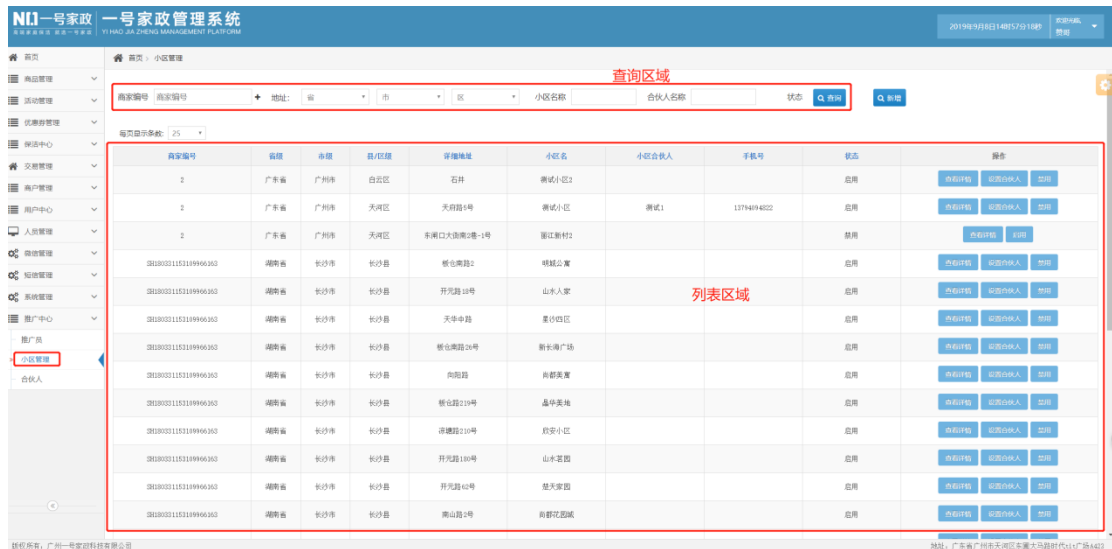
NO.1一号家政 | 一号家政管理系统
YI HAO JIA ZHENG MANAGEMENT PLATFORM

2019年9月8日14时57分18秒 欢迎您 费用

首页
商品管理
活动管理
优惠券管理
保洁中心
交易管理
商户管理
用户中心
人员管理
微信管理
短信管理
系统管理
推广中心
推广员
小区管理
合伙人

首页 › 小区管理

查询区域

商家编号 商家编号 + 地址: 省 市 区 小区名称 合伙人名称 状态 查询 新增

每页显示条数: 25

列表区域

| 商家编号 | 省级 | 市级 | 县/区级 | 详细地址 | 小区名 | 小区合伙人 | 手机号 | 状态 | 操作 |
|---|---|---|---|---|---|---|---|---|---|
| 2 | 广东省 | 广州市 | 白云区 | 石井 | 测试小区2 | | | 启用 | 查看详情 设置合伙人 禁用 |
| 2 | 广东省 | 广州市 | 天河区 | 天府路6号 | 测试小区 | 测试1 | 13794094822 | 启用 | 查看详情 设置合伙人 禁用 |
| 2 | 广东省 | 广州市 | 天河区 | 东莞口大街南2巷-1号 | 丽江新村2 | | | 禁用 | 查看详情 启用 |
| SH180331153109966163 | 湖南省 | 长沙市 | 长沙县 | 板仓南路2 | 明城公寓 | | | 启用 | 查看详情 设置合伙人 禁用 |
| SH180331153109966163 | 湖南省 | 长沙市 | 长沙县 | 开元路18号 | 山水人家 | | | 启用 | 查看详情 设置合伙人 禁用 |
| SH180331153109966163 | 湖南省 | 长沙市 | 长沙县 | 天华中路 | 星沙四区 | | | 启用 | 查看详情 设置合伙人 禁用 |
| SH180331153109966163 | 湖南省 | 长沙市 | 长沙县 | 板仓南路26号 | 新长海广场 | | | 启用 | 查看详情 设置合伙人 禁用 |
| SH180331153109966163 | 湖南省 | 长沙市 | 长沙县 | 向阳路 | 尚都美寓 | | | 启用 | 查看详情 设置合伙人 禁用 |
| SH180331153109966163 | 湖南省 | 长沙市 | 长沙县 | 板仓路219号 | 晶华美地 | | | 启用 | 查看详情 设置合伙人 禁用 |
| SH180331153109966163 | 湖南省 | 长沙市 | 长沙县 | 凉塘路210号 | 启安小区 | | | 启用 | 查看详情 设置合伙人 禁用 |
| SH180331153109966163 | 湖南省 | 长沙市 | 长沙县 | 开元路180号 | 山水茗园 | | | 启用 | 查看详情 设置合伙人 禁用 |
| SH180331153109966163 | 湖南省 | 长沙市 | 长沙县 | 开元路62号 | 楚天家园 | | | 启用 | 查看详情 设置合伙人 禁用 |
| SH180331153109966163 | 湖南省 | 长沙市 | 长沙县 | 南山路2号 | 尚都花园城 | | | 启用 | 查看详情 设置合伙人 禁用 |

版权所有：广州一号家政科技有限公司
地址：广东省广州市天河区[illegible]